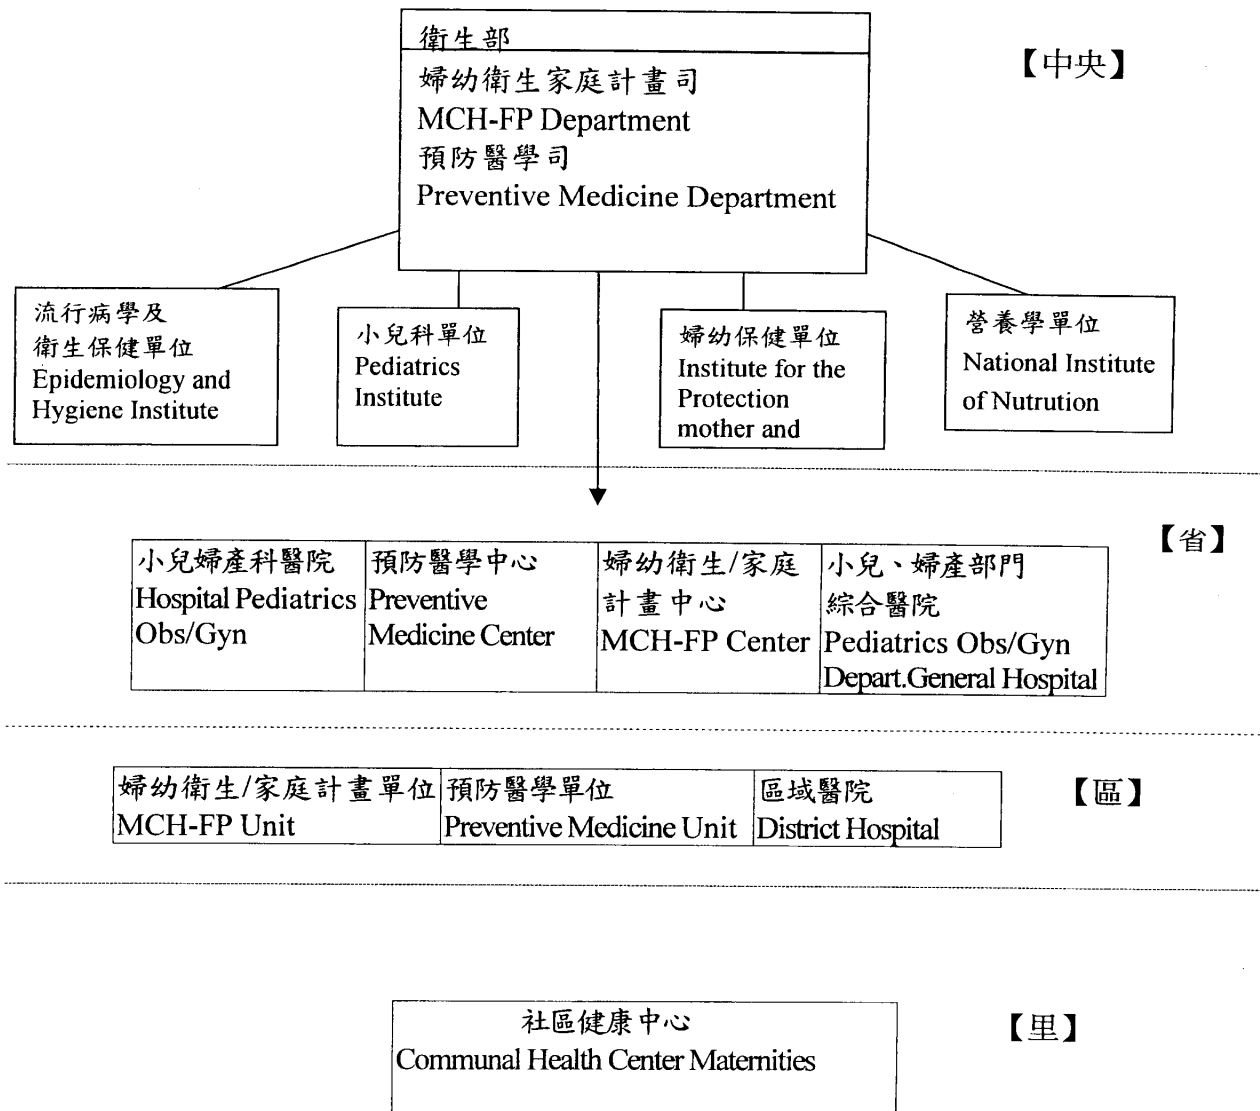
衛生部

婦幼衛生家庭計畫司
MCH-FP Department
預防醫學司
Preventive Medicine Department

【中央】

流行病學及衛生保健單位
Epidemiology and Hygiene Institute

小兒科單位
Pediatrics Institute

婦幼保健單位
Institute for the Protection mother and

營養學單位
National Institute of Nutrution

【省】

| 小兒婦產科醫院 Hospital Pediatrics Obs/Gyn | 預防醫學中心 Preventive Medicine Center | 婦幼衛生/家庭計畫中心 MCH-FP Center | 小兒、婦產部門綜合醫院 Pediatrics Obs/Gyn Depart.General Hospital |
|---|---|---|---|

| 婦幼衛生/家庭計畫單位 MCH-FP Unit | 預防醫學單位 Preventive Medicine Unit | 區域醫院 District Hospital |
|---|---|---|

【區】

社區健康中心
Communal Health Center Maternities

【里】